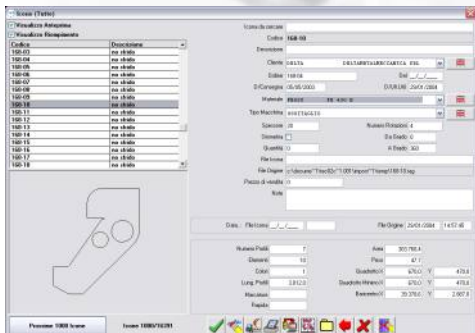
Icone (Tutte)

Visualizza Anteprima
Visualizza Riempimento

| Codice | Descrizione |
|---|---|
| 160-03 | nu strato |
| 160-04 | nu strato |
| 160-05 | nu strato |
| 160-06 | nu strato |
| 160-07 | nu strato |
| 160-08 | nu strato |
| 160-09 | nu strato |
| 160-10 | nu strato |
| 160-11 | nu strato |
| 160-12 | nu strato |
| 160-13 | nu strato |
| 160-14 | nu strato |
| 160-15 | nu strato |
| 160-16 | nu strato |
| 160-17 | nu strato |
| 160-18 | nu strato |

Icona da cercare
Codice 160-10
Descrizione
Cliente DELTA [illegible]
Ordine 160/08 Del __/__/____
D/Consegna 05/05/2003 D/Ult.Var. 29/01/2004
Materiale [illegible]
Tipo Macchina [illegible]
Spessore 20 Numero Rotazioni 4
Simmetria Da Gradi 0
Quantità 0 A Gradi 360
File Icona
File Origine c:\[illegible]
Pezzo di vendita 0
Note

Data __/__/____ File Origine 29/01/2004 14:57:40

Numero Profili 7 Area 305.766,4
Elementi 10 Peso 47,7
Colori 1 Quadrato X 670,0 Y 470,0
Lung. Profili 2.812,0 Quadrato Minimo X 670,0 Y 470,0
Macchine Baricentro X 29.378,6 Y 2.987,8
Rapido

Prossime 1000 Icone
Icone 1000/16291